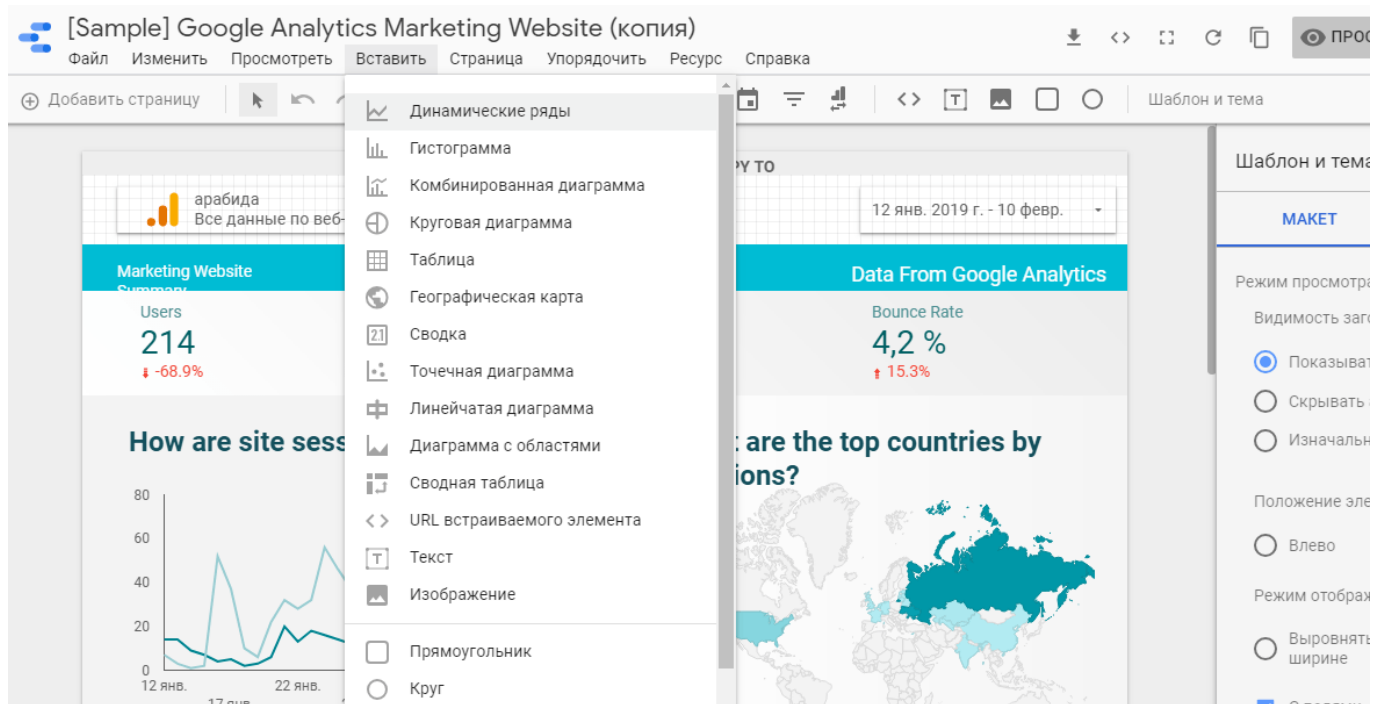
[Sample] Google Analytics Marketing Website (копия)

Файл Изменить Просмотреть Вставить Страница Упорядочить Ресурс Справка

ПРОС

Добавить страницу

Шаблон и тема

Динамические ряды
Гистограмма
Комбинированная диаграмма
Круговая диаграмма
Таблица
Географическая карта
Сводка
Точечная диаграмма
Линейчатая диаграмма
Диаграмма с областями
Сводная таблица
URL встраиваемого элемента
Текст
Изображение
Прямоугольник
Круг

PY TO

арабида
Все данные по веб-

12 янв. 2019 г. - 10 февр.

Marketing Website Summary

Data From Google Analytics

Users
214
-68.9%

Bounce Rate
4,2 %
15.3%

How are site sess

t are the top countries by
ions?

80
60
40
20
0
12 янв.
22 янв.
17 янв.

Шаблон и тема
МАКЕТ
Режим просмотра
Видимость заго
Показыват
Скрывать
Изначальн
Положение эле
Влево
Режим отображ
Выровнять
ширине